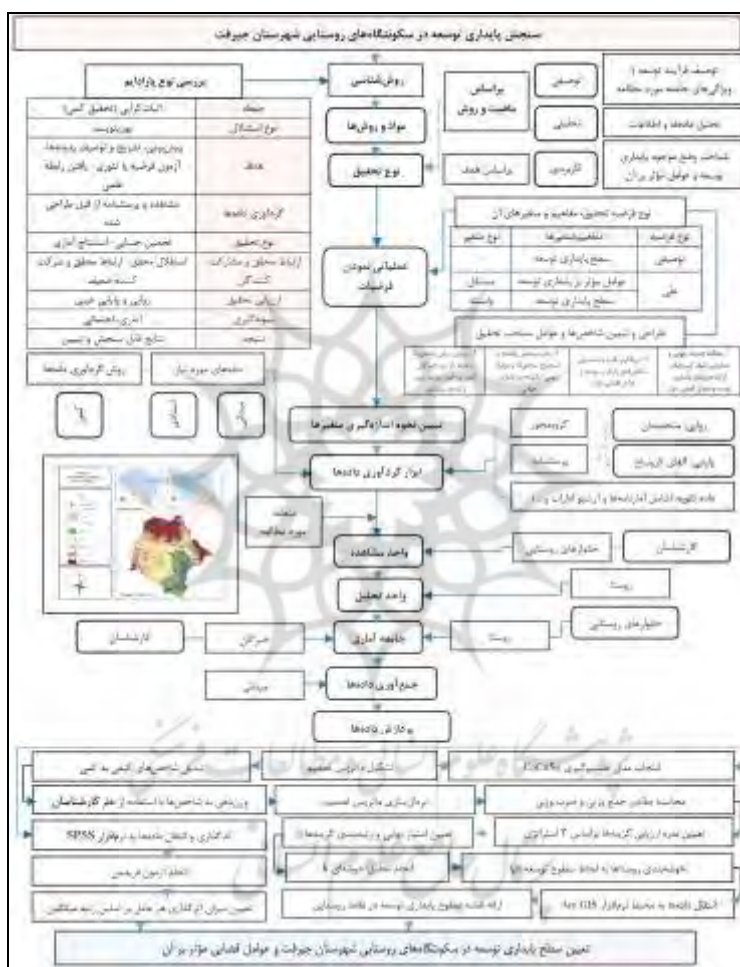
سنجش پایداری توسعه در سکونتگاه‌های روستایی شهرستان جیرفت

بررسی نوع پارادایم

روش‌شناسی

مواد و روش‌ها

نوع تحقیق

براساس ماهیت و روش

توصیفی

تحلیلی

کاربردی

براساس هدف

توصیف فرایند توسعه و ویژگی‌های جامعه مورد مطالعه

تحلیل داده‌ها و اطلاعات

شناخت وضع موجود پایداری توسعه و عوامل مؤثر بر آن

| اثبات‌گرایی (تحقیق کمی) | جنبه |
|---|---|
| بهم‌پیوسته | نوع استدلال |
| پیش‌بینی، تشریح و توصیف پدیده‌ها، آزمون فرضیه یا تئوری، یافتن رابطه علّی | هدف |
| مشاهده و پرسشنامه از قبل طراحی شده | گردآوری داده‌ها |
| تخمین حسابی، استنتاج آماری | نوع تحلیل |
| استقلال محقق، ارتباط محقق و شرکت کننده ضعیف | ارتباط محقق و مشارکت کننده |
| روایی و پایایی خوب | ارزیابی تحلیل |
| آماری، احتمالی | نمونه‌گیری |
| نتایج قابل سنجش و تعمیم | نتیجه |

روش گردآوری داده‌ها

داده‌های مورد نیاز

عملیاتی نمودن فرضیات

نوع فرضیه تحقیق، مفاهیم و متغیرهای آن

| نوع فرضیه | متغیرها/شاخص‌ها | نوع متغیر |
|---|---|---|
| توصیفی | سطح پایداری توسعه | |
| علّی | عوامل مؤثر بر پایداری توسعه | مستقل |
| | سطح پایداری توسعه | وابسته |

طراحی و تبیین شاخص‌ها و عوامل سنجش تحقیق

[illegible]

تبیین نحوه اندازه‌گیری متغیرها

کدبندی

روایی: متخصصان

پایایی: آلفای کرونباخ

ابزار گردآوری داده‌ها

پرسشنامه

داده ثانویه (شامل آمارنامه‌ها و آرشیو ادارات و ...)

منطقه مورد مطالعه

واحد مشاهده

خانوارهای روستایی

کارشناسان

واحد تحلیل

روستا

جامعه آماری

روستا

خانوارهای روستایی

خبرگان

کارشناسان

جمع‌آوری داده‌ها

میدانی

پردازش داده‌ها

انتخاب مدل تصمیم‌گیری TOPSIS

تشکیل ماتریس تصمیم

تبدیل شاخص‌های کیفی به کمی

محاسبه مطلوب جمع پذیر و ضریب وزنی

نرمال‌سازی ماتریس تصمیم

وزن‌دهی به شاخص‌ها با استفاده از نظر کارشناسان

تعیین نمره ارزیابی گزینه‌ها براساس ۳ استراتژی

تعیین اعتبار درونی و رتبه‌بندی گزینه‌ها

کدگذاری و انتقال داده‌ها به نرم‌افزار SPSS

طبقه‌بندی روستاها به لحاظ سطوح توسعه‌یافتگی

انجام تحلیل خوشه‌ای K

انجام آزمون فریدمن

انتقال داده‌ها به محیط نرم‌افزار Arc GIS

ارائه نقشه سطوح پایداری توسعه در نقاط روستایی

تعیین میزان اثرگذاری هر عامل بر اساس رتبه میانگین

تعیین سطح پایداری توسعه در سکونتگاه‌های روستایی شهرستان جیرفت و عوامل فضایی مؤثر بر آن